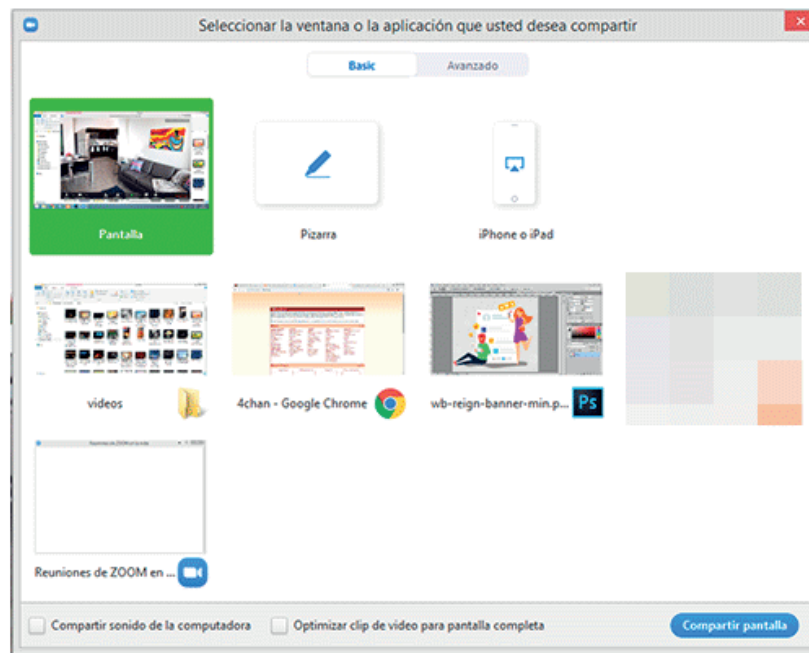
Seleccionar la ventana o la aplicación que usted desea compartir

Basic Avanzado

Pantalla

Pizarra

iPhone o iPad

videos

4chan - Google Chrome

wb-reign-banner-min.p...

Reuniones de ZOOM en ...

Compartir sonido de la computadora

Optimizar clip de video para pantalla completa

Compartir pantalla